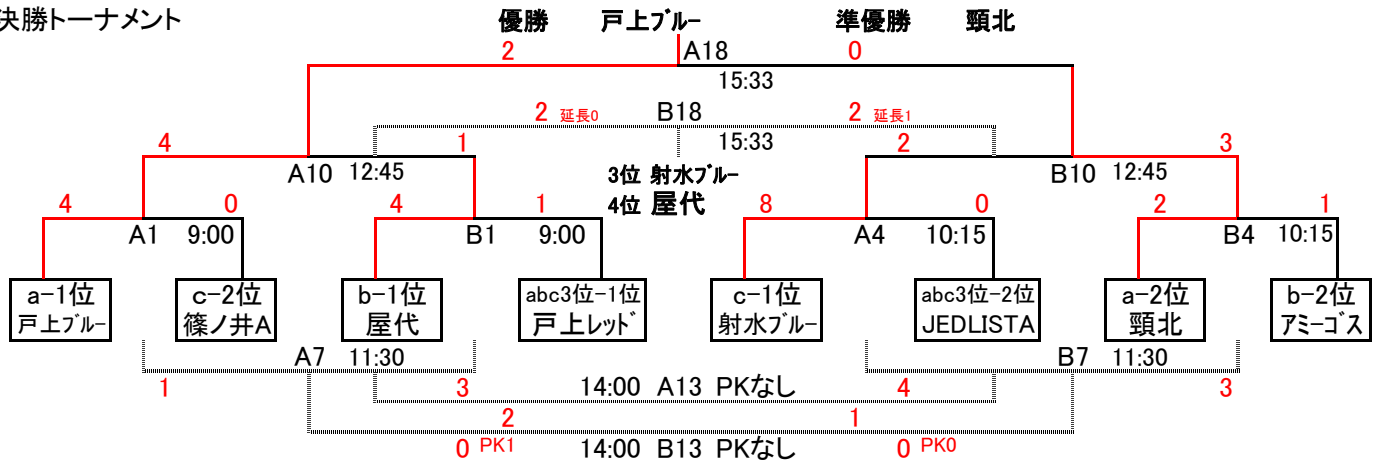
決勝トーナメント
優勝 戸上ブルー 準優勝 頸北

2 A18 0
15:33

2 延長0 B18 2 延長1
15:33

4 1 2 3
A10 12:45 B10 12:45

3位 射水ブルー
4位 屋代

4 0 4 1 8 0 2 1
A1 9:00 B1 9:00 A4 10:15 B4 10:15

a−1位 戸上ブルー
c−2位 篠ノ井A
b−1位 屋代
abc3位−1位 戸上レッド
c−1位 射水ブルー
abc3位−2位 JEDLISTA
a−2位 頸北
b−2位 アミーゴス

A7 11:30 B7 11:30
1 3 14:00 A13 PKなし 4 3
2 1
0 PK1 14:00 B13 PKなし 0 PK0